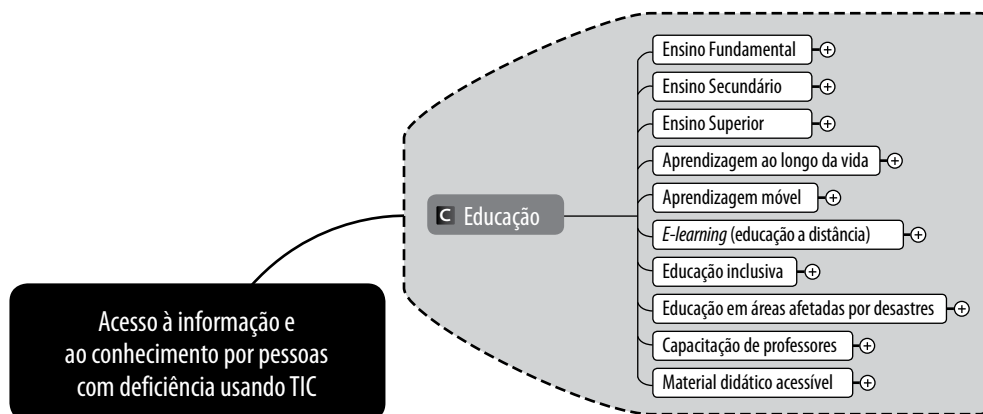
Acesso à informação e ao conhecimento por pessoas com deficiência usando TIC

C Educação

Ensino Fundamental

Ensino Secundário

Ensino Superior

Aprendizagem ao longo da vida

Aprendizagem móvel

*E-learning* (educação a distância)

Educação inclusiva

Educação em áreas afetadas por desastres

Capacitação de professores

Material didático acessível